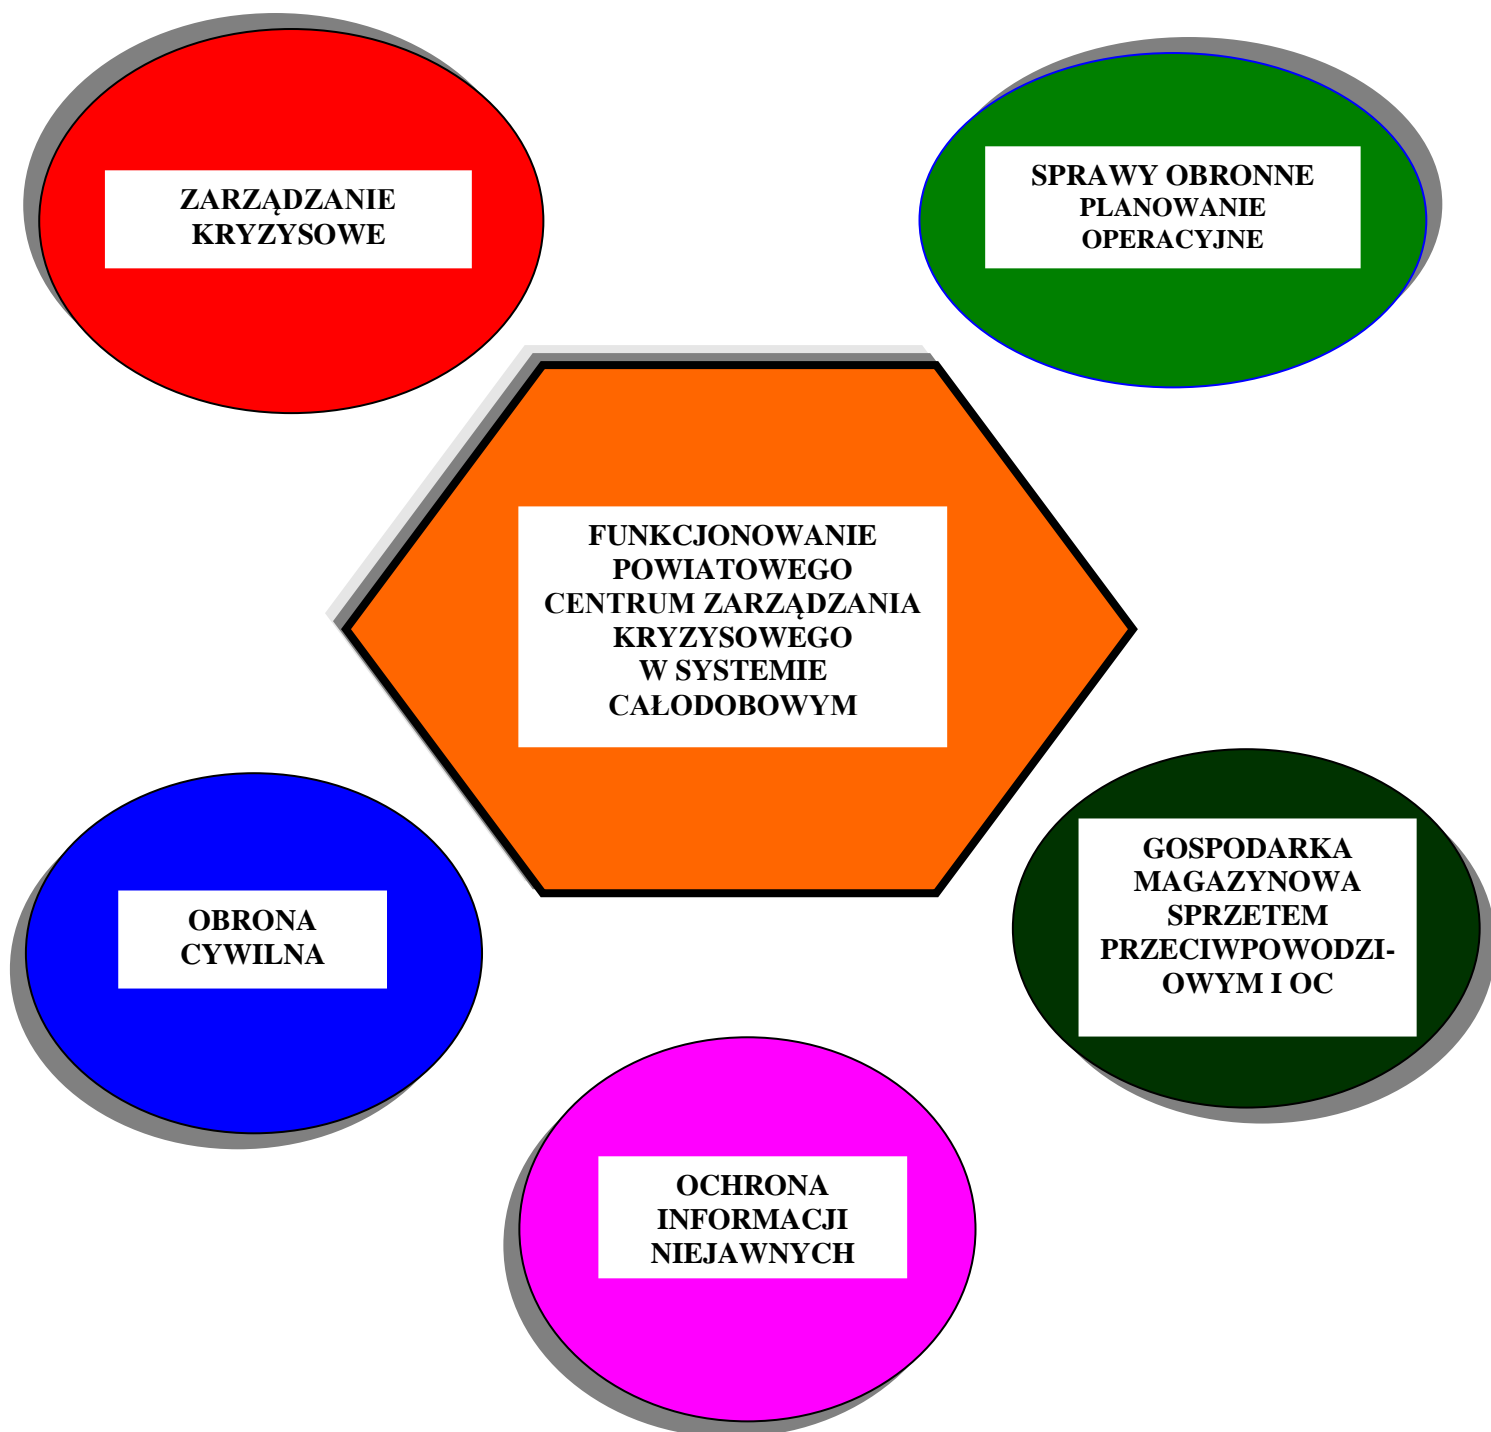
ZARZĄDZANIE KRYZYSOWE

SPRAWY OBRONNE PLANOWANIE OPERACYJNE

FUNKCJONOWANIE POWIATOWEGO CENTRUM ZARZĄDZANIA KRYZYSOWEGO W SYSTEMIE CAŁODOBOWYM

OBRONA CYWILNA

GOSPODARKA MAGAZYNOWA SPRZETEM PRZECIWPOWODZI-OWYM I OC

OCHRONA INFORMACJI NIEJAWNYCH